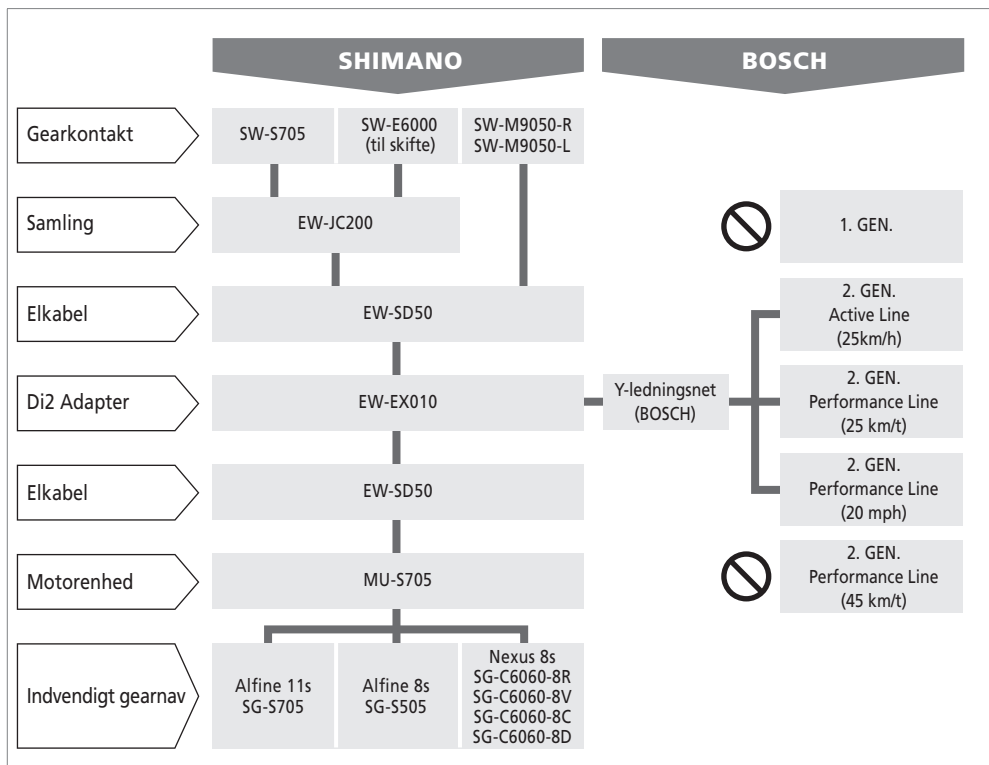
SHIMANO

BOSCH

Gearkontakt

SW-S705

SW-E6000 (til skifte)

SW-M9050-R
SW-M9050-L

Samling

EW-JC200

1. GEN.

Elkabel

EW-SD50

2. GEN.
Active Line
(25km/h)

Di2 Adapter

EW-EX010

Y-ledningsnet (BOSCH)

2. GEN.
Performance Line
(25 km/t)

Elkabel

EW-SD50

2. GEN.
Performance Line
(20 mph)

Motorenhed

MU-S705

2. GEN.
Performance Line
(45 km/t)

Indvendigt gearnav

Alfine 11s
SG-S705

Alfine 8s
SG-S505

Nexus 8s
SG-C6060-8R
SG-C6060-8V
SG-C6060-8C
SG-C6060-8D